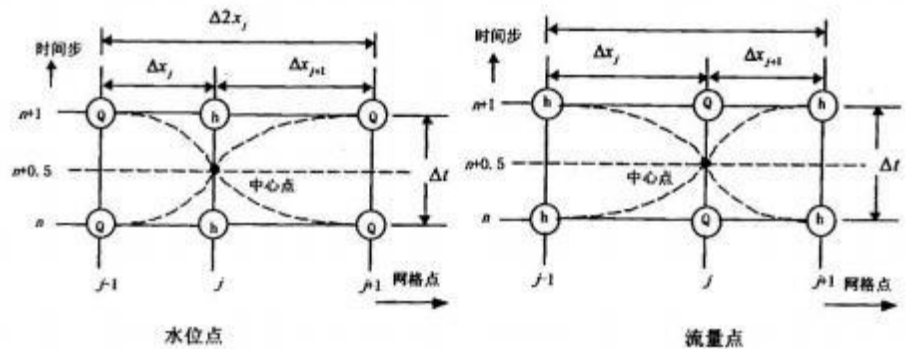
$\Delta 2x_j$

时间步

$\Delta x_j$

$\Delta x_{j+1}$

n+1

Q

h

Q

n+0.5

中心点

$\Delta t$

n

Q

h

Q

j-1

j

j+1

网格点

水位点

时间步

$\Delta x_j$

$\Delta x_{j+1}$

n+1

h

Q

h

n+0.5

中心点

$\Delta t$

n

h

Q

h

j-1

j

j+1

网格点

流量点